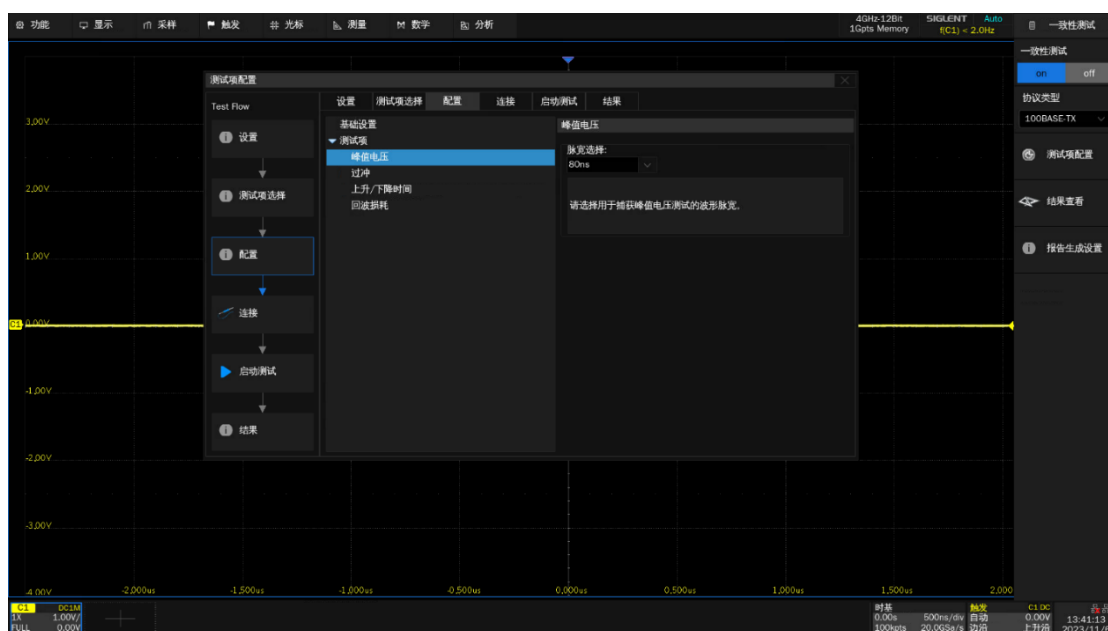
功能 显示 采样 触发 光标 测量 数学 分析
4GHz-12Bit 1Gpts Memory SIGLENT Auto f(C1) < 2.0Hz
一致性测试
一致性测试
on off
协议类型
100BASE-TX
测试项配置
结果查看
报告生成设置

测试项配置
Test Flow
设置
测试项选择
配置
连接
启动测试
结果

设置 测试项选择 配置 连接 启动测试 结果
基础设置
测试项
峰值电压
过冲
上升/下降时间
回波损耗

峰值电压
脉宽选择:
80ns
请选择用于捕获峰值电压测试的波形脉宽。

3.00V
2.00V
1.00V
0.00V
-1.00V
-2.00V
-3.00V
-4.00V
-2.000us -1.500us -1.000us -0.500us 0.000us 0.500us 1.000us 1.500us 2.000

C1 DC1M
1X 1.00V/
FULL 0.00V
时基
0.00s 500ns/div
100kpts 20.0GSa/s
触发
自动
边沿
C1 DC
0.00V
上升沿
13:41:13
2023/11/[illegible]